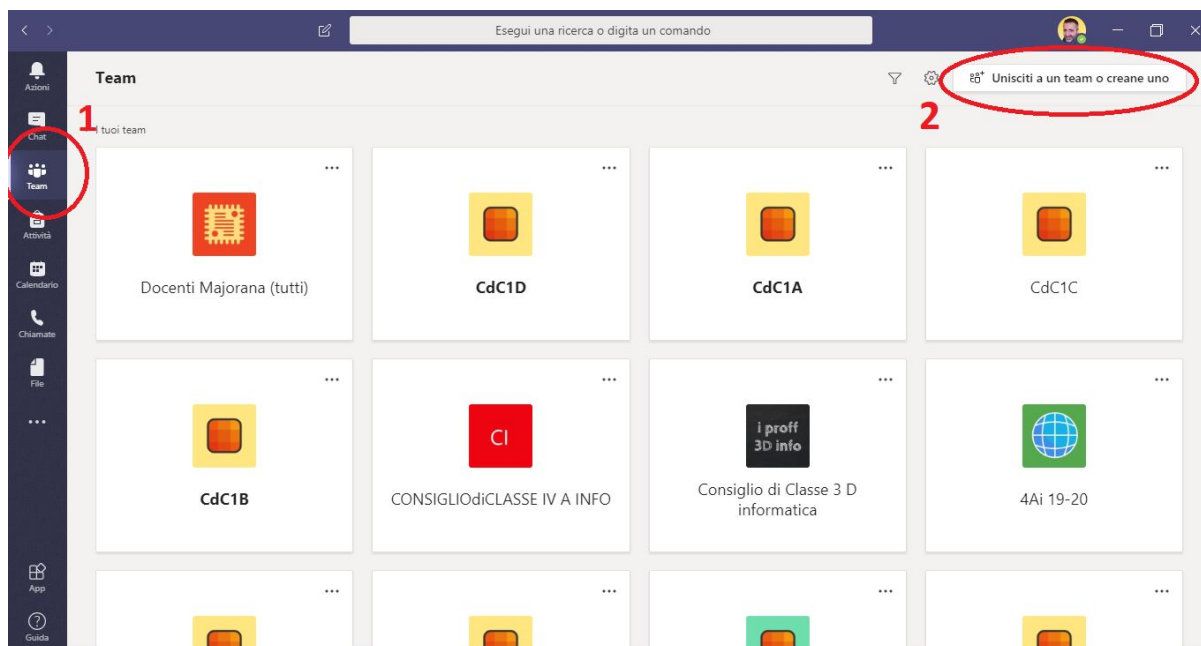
Esegui una ricerca o digita un comando

Azioni
Chat
Team
Attività
Calendario
Chiamate
File
...
App
Guida

Team

Unisciti a un team o creane uno

1
2

I tuoi team

...
Docenti Majorana (tutti)

...
CdC1D

...
CdC1A

...
CdC1C

...
CdC1B

...
CI
CONSIGLIOdiCLASSE IV A INFO

...
i proff 3D info
Consiglio di Classe 3 D informatica

...
4Ai 19-20

...
...
...
...